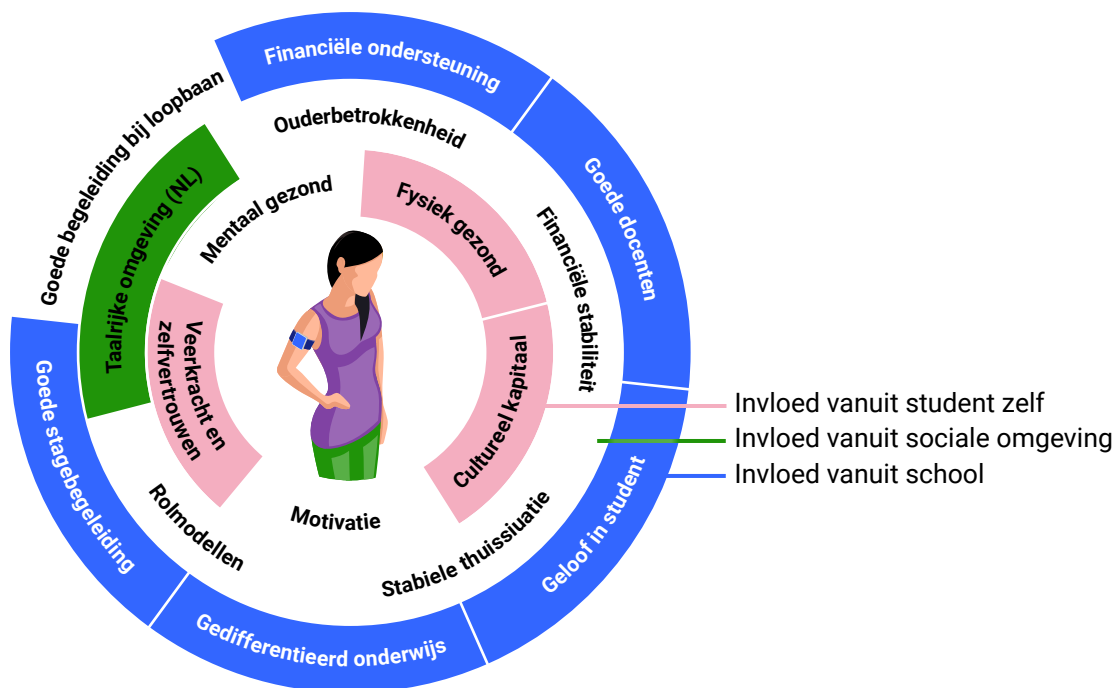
Financiële ondersteuning

Goede docenten

Geloof in student

Gedifferentieerd onderwijs

Goede stagebegeleiding

Goede begeleiding bij loopbaan

Ouderbetrokkenheid

Financiële stabiliteit

Stabiele thuissiuatie

Rolmodellen

Taalrijke omgeving (NL)

Mentaal gezond

Fysiek gezond

Cultureel kapitaal

Motivatie

Veerkracht en zelfvertrouwen

Invloed vanuit student zelf

Invloed vanuit sociale omgeving

Invloed vanuit school